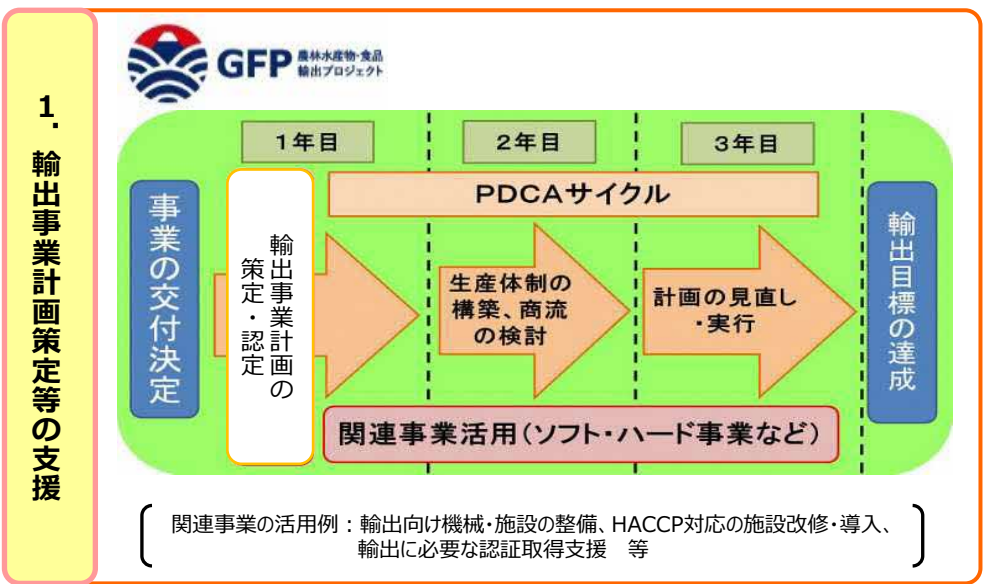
1．輸出事業計画策定等の支援

GFP 農林水産物・食品 輸出プロジェクト

1年目

2年目

3年目

事業の交付決定

PDCAサイクル

輸出事業計画の策定・認定

生産体制の構築、商流の検討

計画の見直し・実行

輸出目標の達成

関連事業活用（ソフト・ハード事業など）

関連事業の活用例：輸出向け機械・施設の整備、HACCP対応の施設改修・導入、輸出に必要な認証取得支援　等